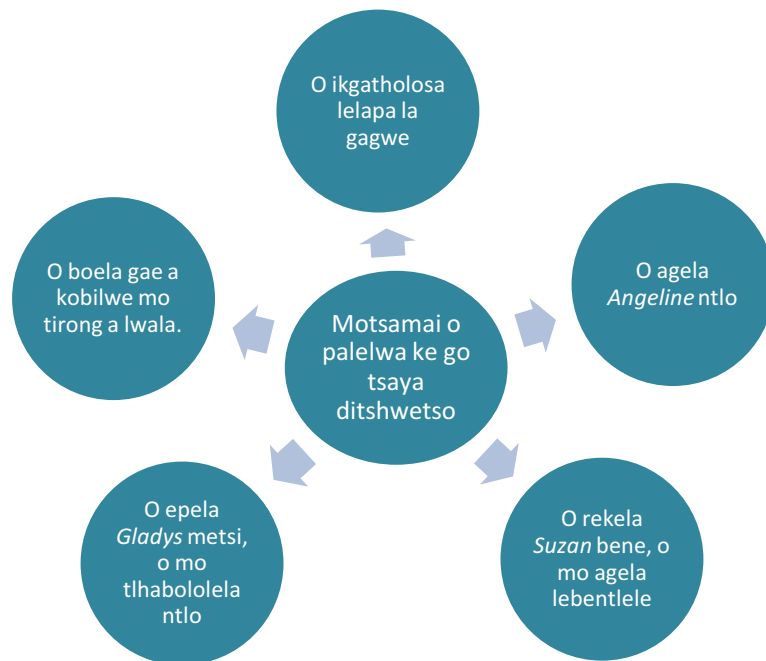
Motsamai o palelwa ke go tsaya ditshwetso

O ikgatholosa lelapa la gagwe

O agela *Angeline* ntlo

O rekela *Suzan* bene, o mo agela lebentlele

O epela *Gladys* metsi, o mo tlhabololela ntlo

O boela gae a kobilwe mo tirong a lwala.